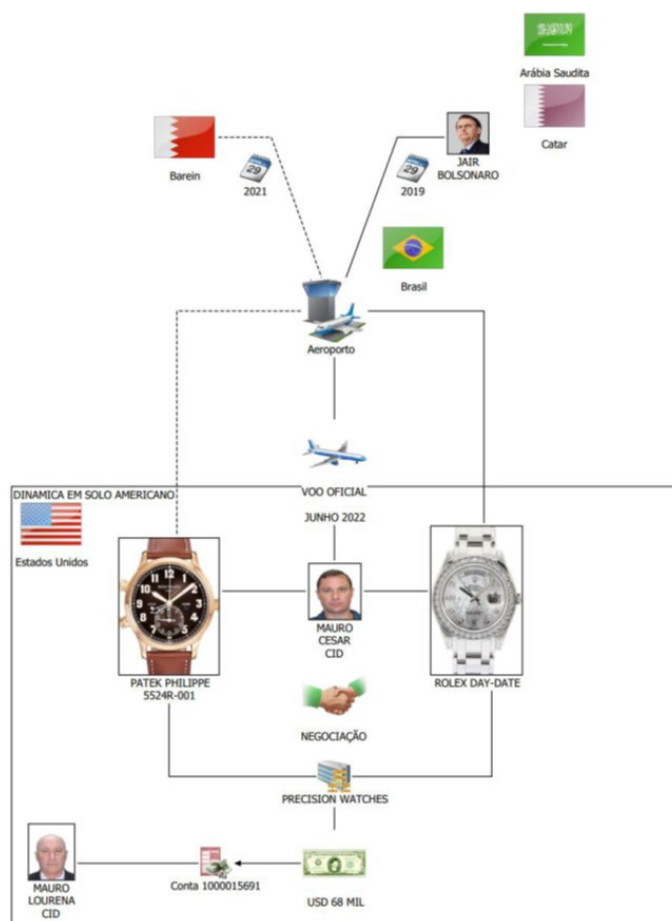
Arábia Saudita

Catar

Barein

2021

29

29

2019

JAIR BOLSONARO

Brasil

Aeroporto

VOO OFICIAL

JUNHO 2022

DINAMICA EM SOLO AMERICANO

Estados Unidos

MAURO CESAR CID

PATEK PHILIPPE 5524R-001

ROLEX DAY-DATE

NEGOCIAÇÃO

PRECISION WATCHES

MAURO LOURENA CID

Conta 1000015691

USD 68 MIL